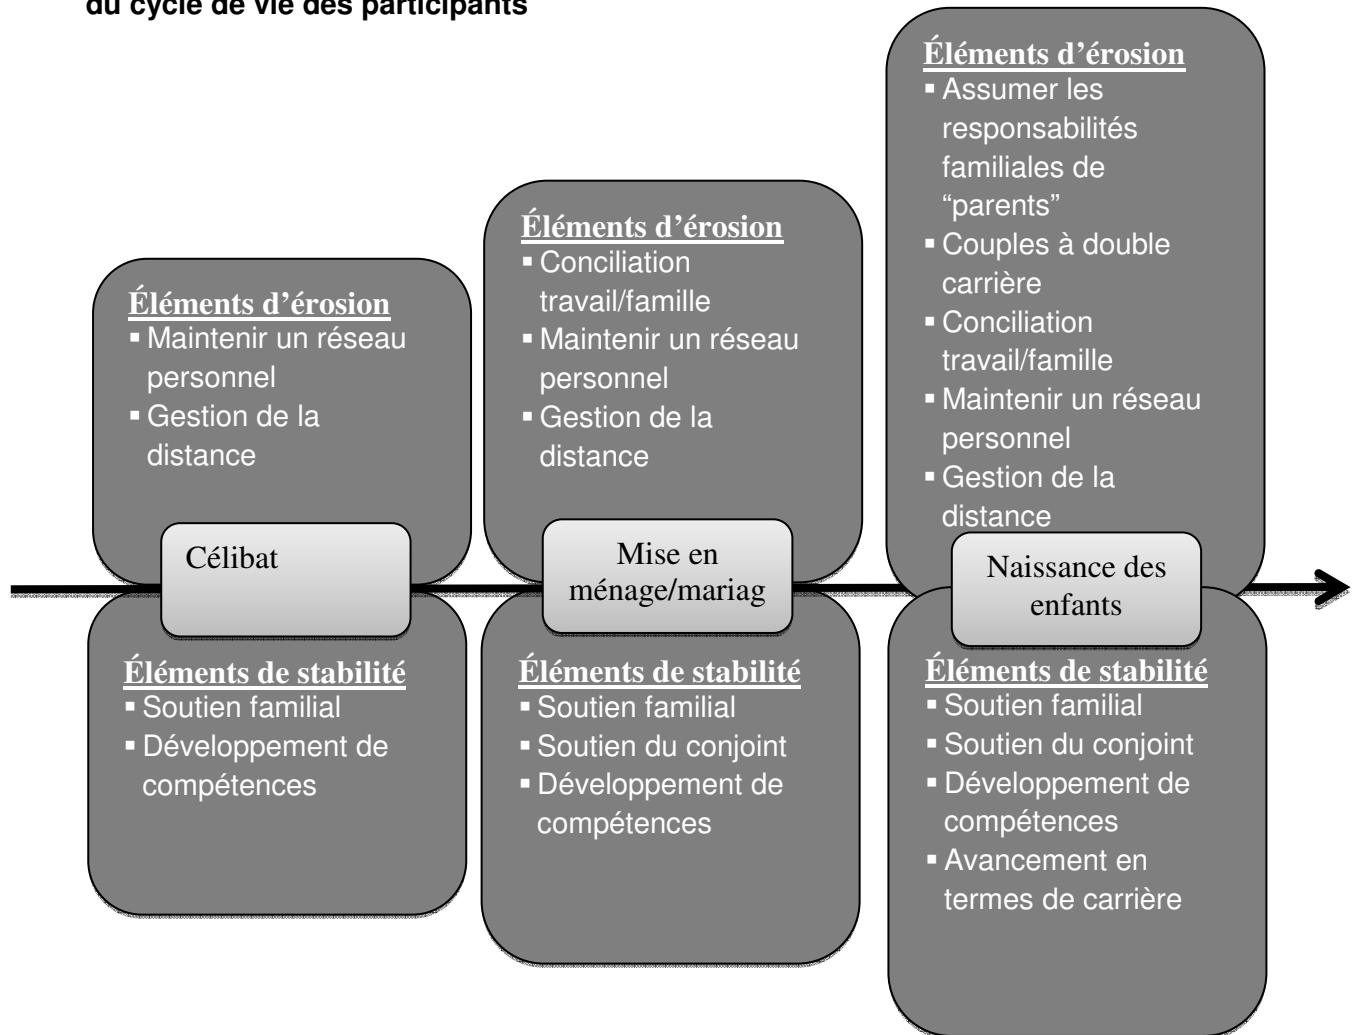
du cycle de vie des participants

Éléments d'érosion
- Maintenir un réseau personnel
- Gestion de la distance

Célibat

Éléments de stabilité
- Soutien familial
- Développement de compétences

Éléments d'érosion
- Conciliation travail/famille
- Maintenir un réseau personnel
- Gestion de la distance

Mise en ménage/mariag

Éléments de stabilité
- Soutien familial
- Soutien du conjoint
- Développement de compétences

Éléments d'érosion
- Assumer les responsabilités familiales de "parents"
- Couples à double carrière
- Conciliation travail/famille
- Maintenir un réseau personnel
- Gestion de la distance

Naissance des enfants

Éléments de stabilité
- Soutien familial
- Soutien du conjoint
- Développement de compétences
- Avancement en termes de carrière